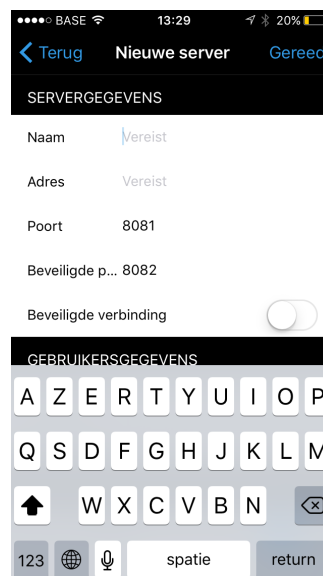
●●●●○ BASE 13:29 20%

Terug Nieuwe server Gereed

SERVERGEGEVENS

Naam Vereist

Adres Vereist

Poort 8081

Beveiligde p... 8082

Beveiligde verbinding

GEBRUIKERSGEGEVENS

A Z E R T Y U I O P

Q S D F G H J K L M

W X C V B N

123 spatie return